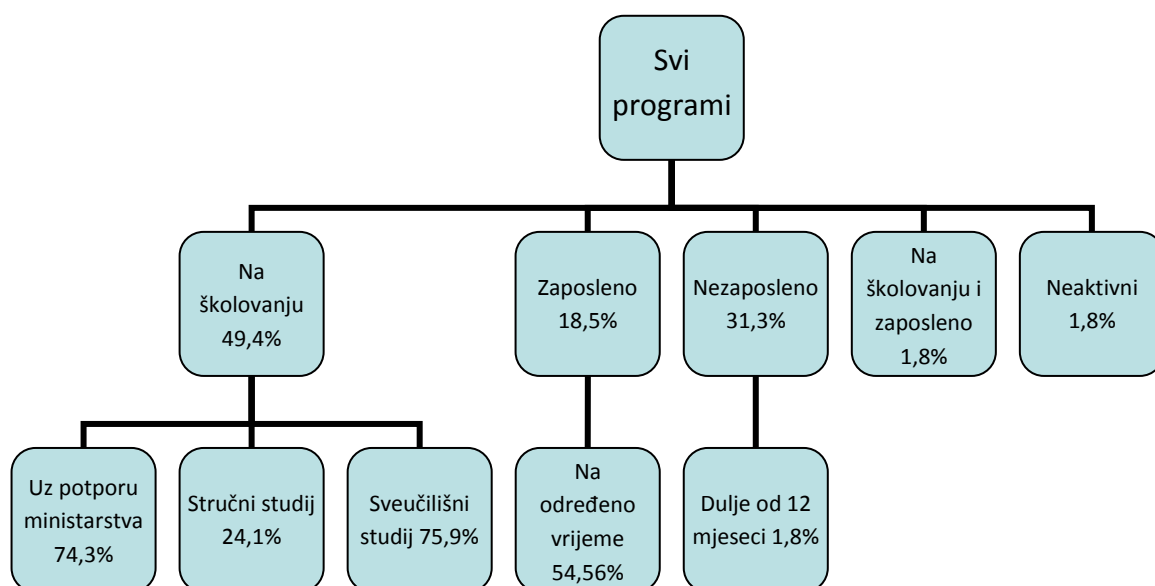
Svi programi

Na školovanju 49,4%

Zaposleno 18,5%

Nezaposleno 31,3%

Na školovanju i zaposleno 1,8%

Neaktivni 1,8%

Uz potporu ministarstva 74,3%

Stručni studij 24,1%

Sveučilišni studij 75,9%

Na određeno vrijeme 54,56%

Dulje od 12 mjeseci 1,8%